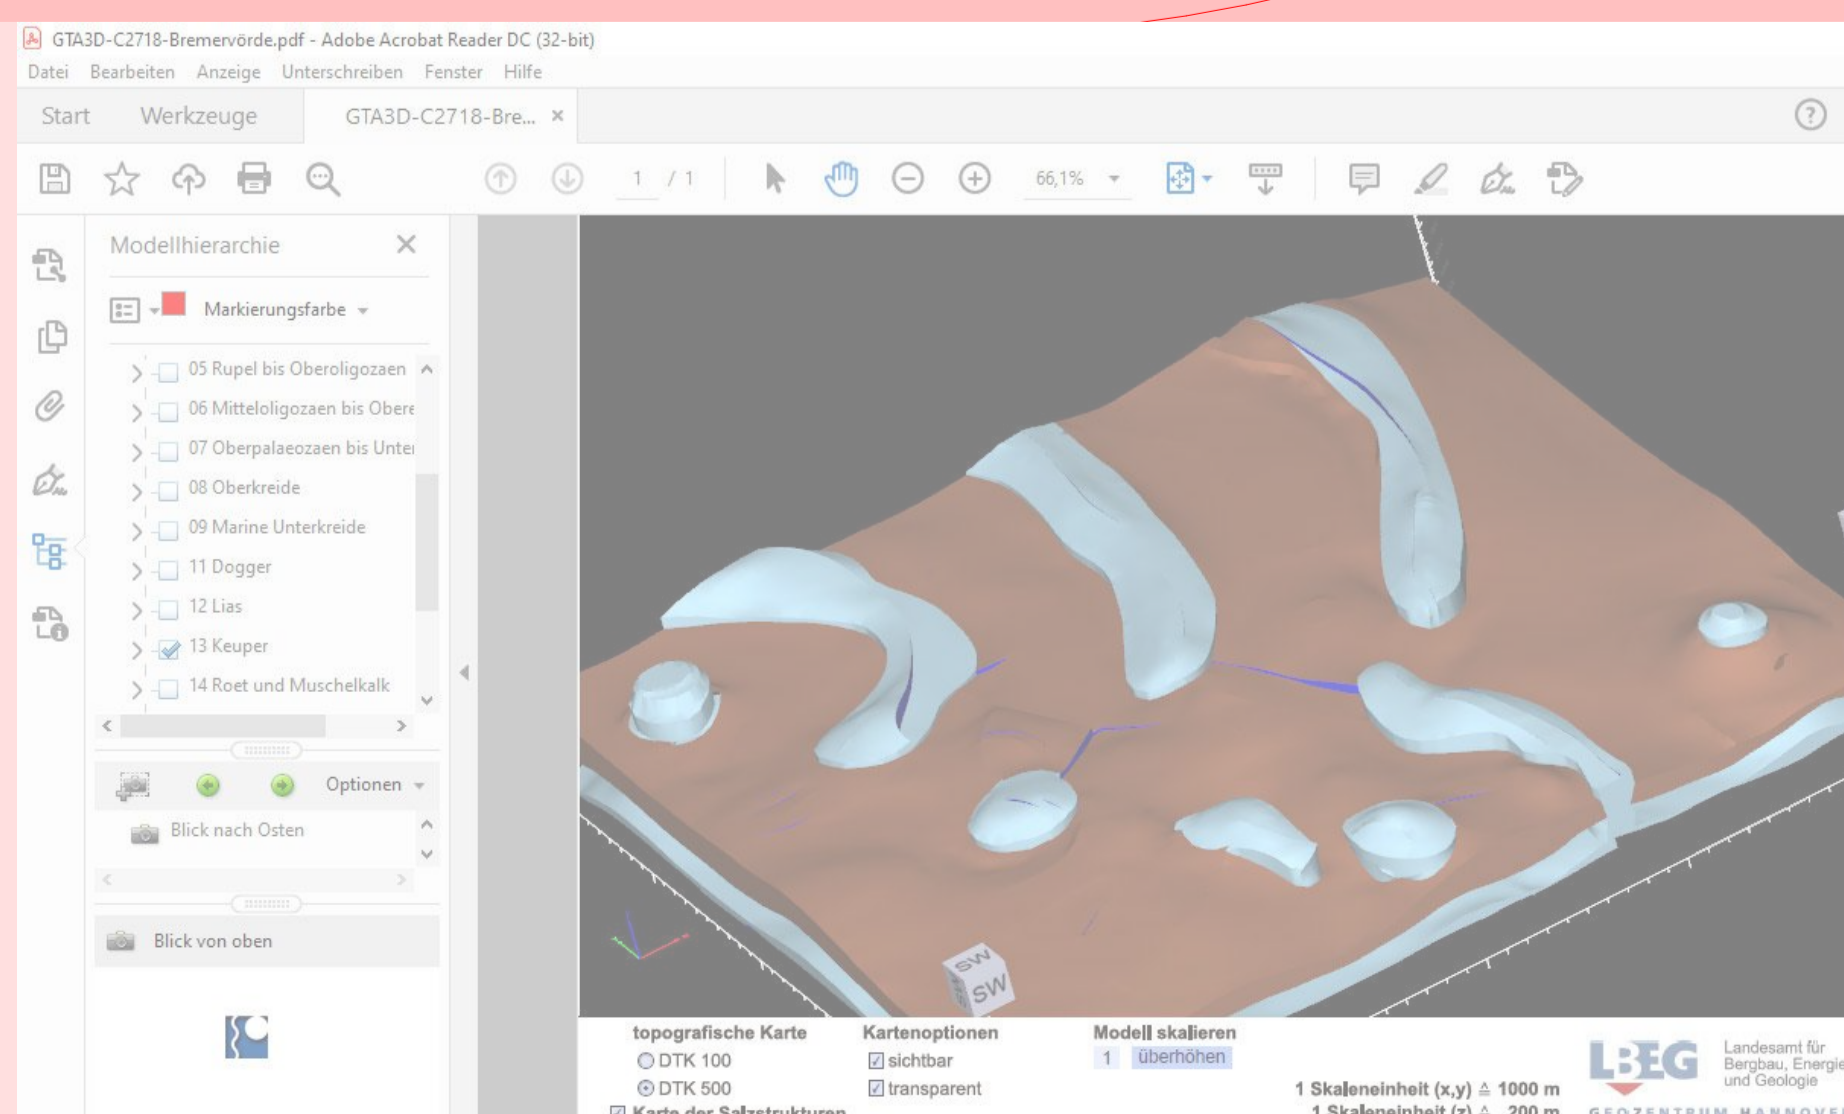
GTA3D-C2718-Bremervörde.pdf - Adobe Acrobat Reader DC (32-bit)

Datei Bearbeiten Anzeige Unterschreiben Fenster Hilfe

Start Werkzeuge GTA3D-C2718-Bre... ×

1 / 1 66,1%

Modellhierarchie

Markierungsfarbe

05 Rupel bis Oberoligozaen
06 Mitteloligozaen bis Obere
07 Oberpalaeozaen bis Unte
08 Oberkreide
09 Marine Unterkreide
11 Dogger
12 Lias
13 Keuper
14 Roet und Muschelkalk

Optionen

Blick nach Osten

Blick von oben

SW
SW

topografische Karte
DTK 100
DTK 500
Karte der Salzstrukturen

Kartenoptionen
sichtbar
transparent

Modell skalieren
1 überhöhen

1 Skaleneinheit (x,y) ≙ 1000 m
1 Skaleneinheit (z) ≙ 200 m

LBEG
Landesamt für Bergbau, Energie und Geologie
GEOZENTRUM HANNOVER